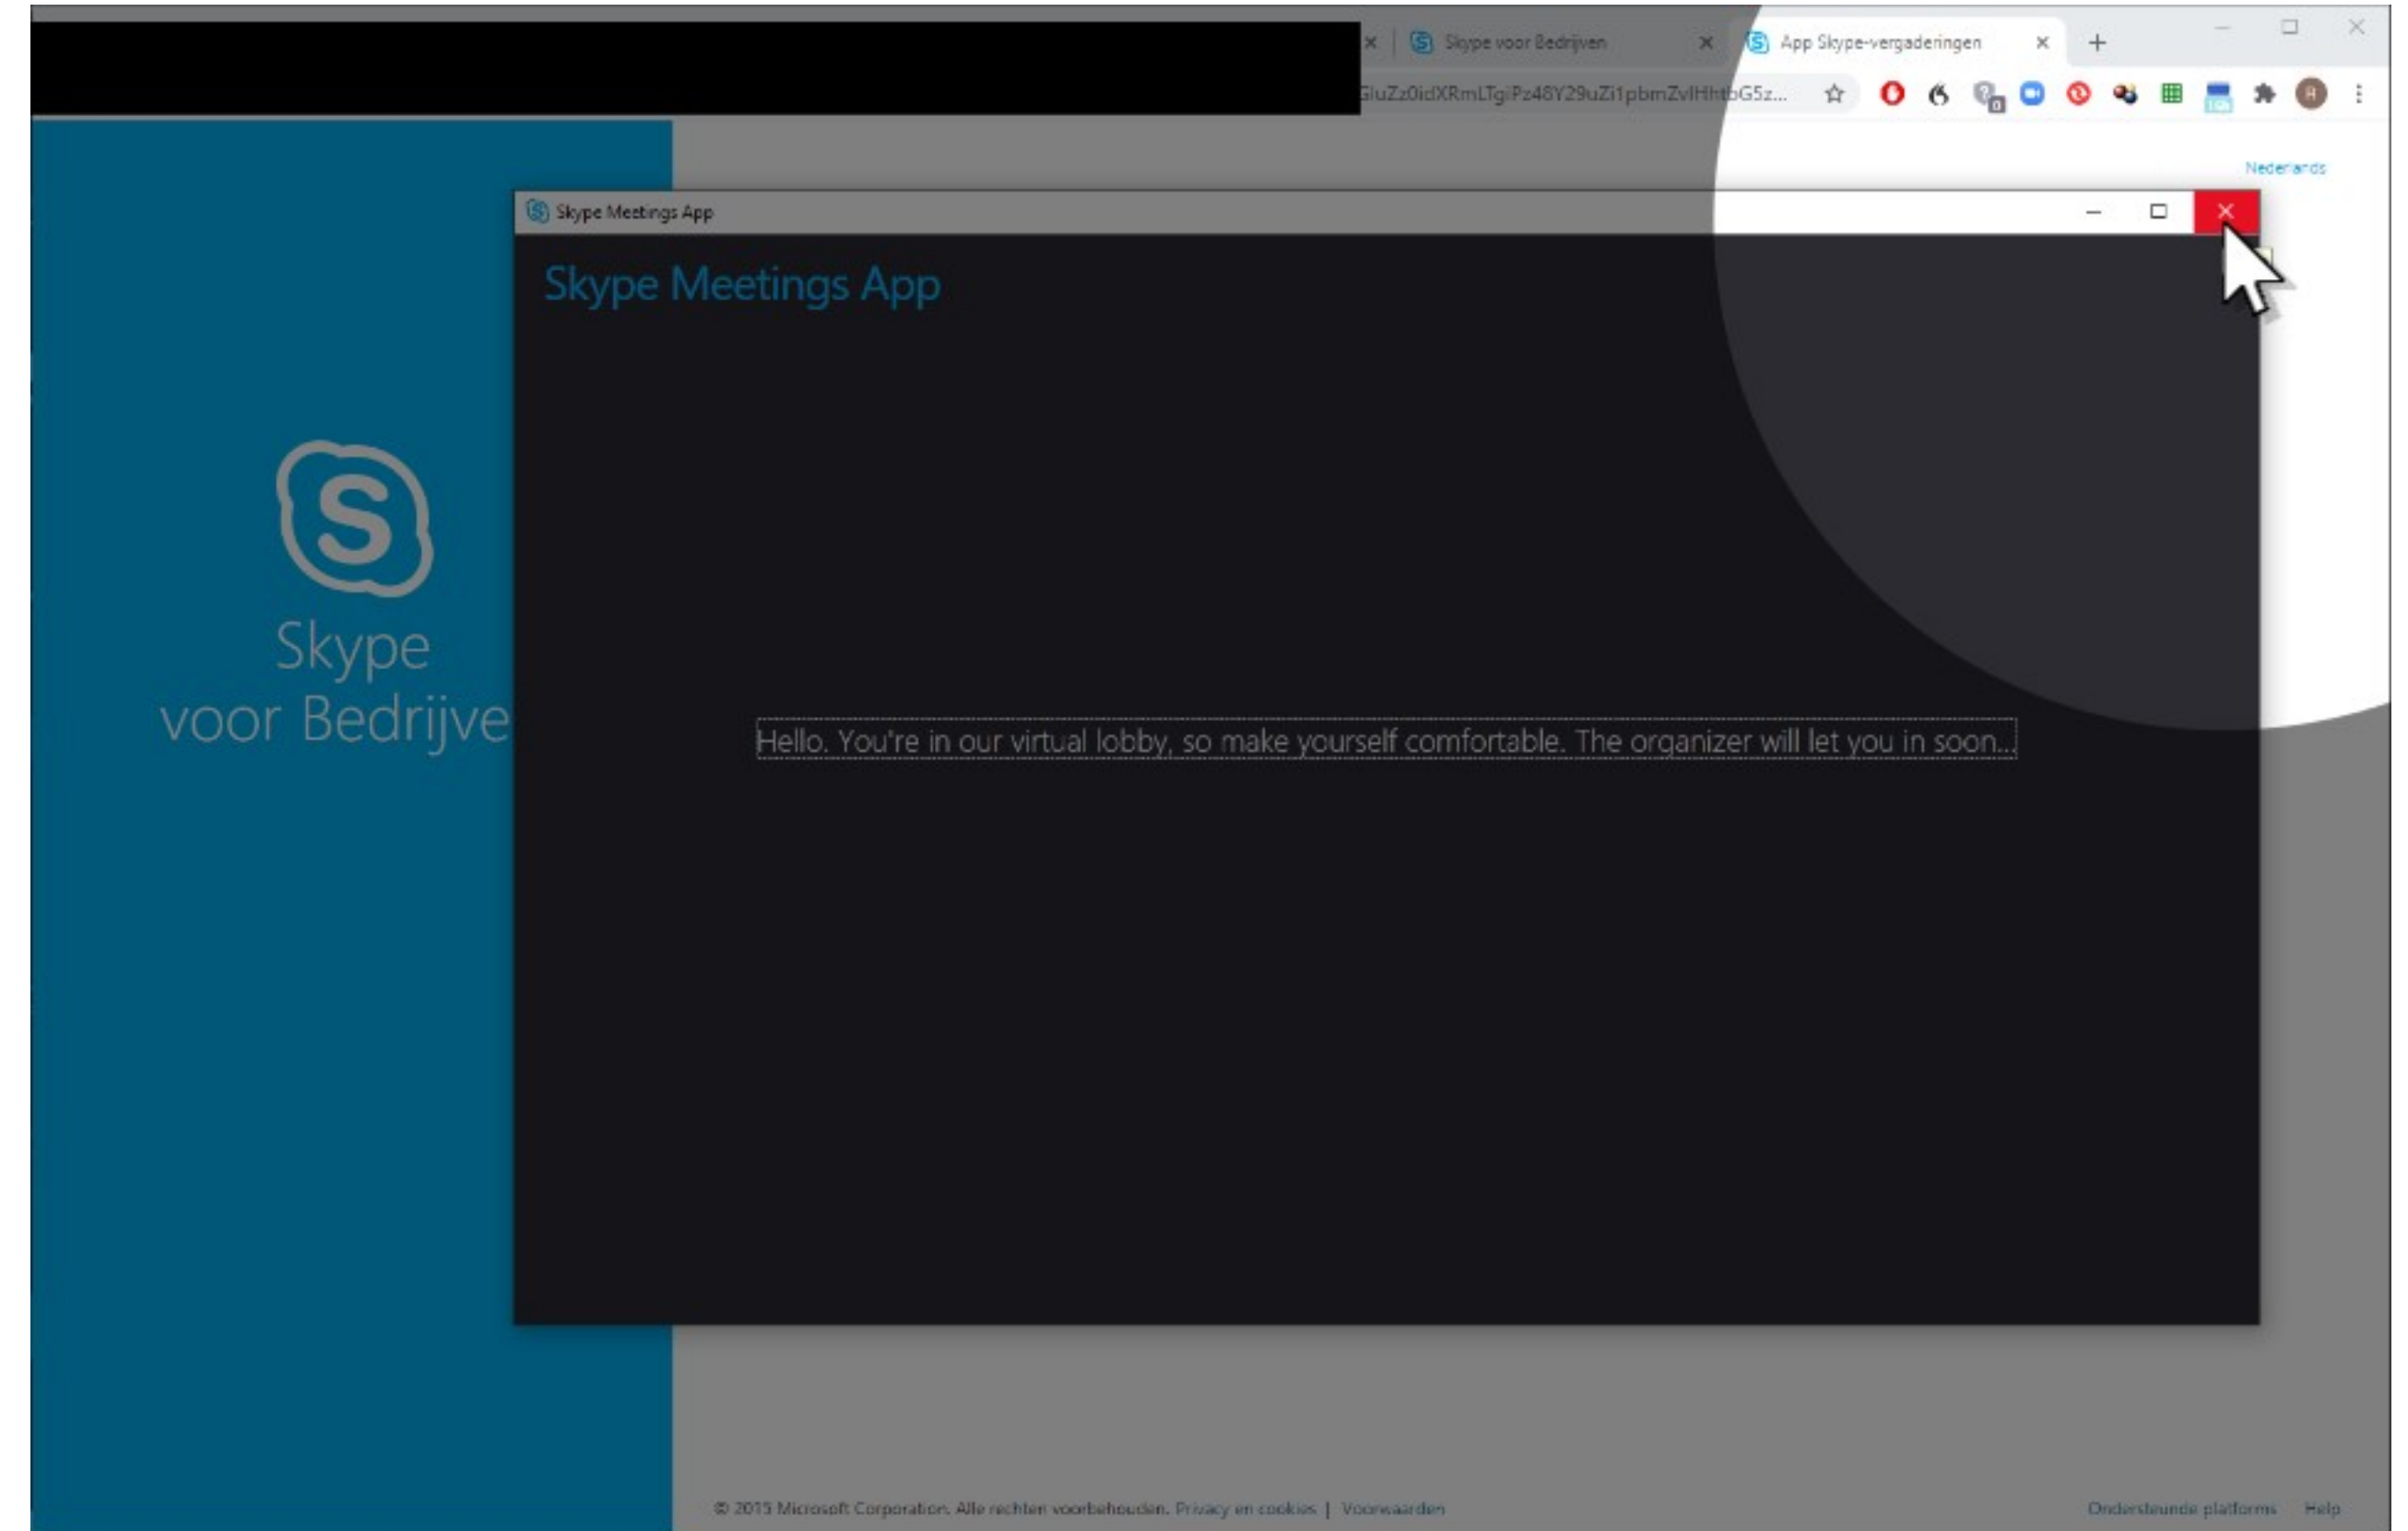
Skype voor Bedrijven
App Skype-vergaderingen
GiuZz0idXRmLTgiPz48Y29uZi1pbmZvIHhtbG5z...

Nederlands

Skype Meetings App

Skype Meetings App

Skype
voor Bedrijve

Hello. You're in our virtual lobby, so make yourself comfortable. The organizer will let you in soon...

© 2015 Microsoft Corporation. Alle rechten voorbehouden. Privacy en cookies | Voorwaarden

Ondersteunde platforms Help